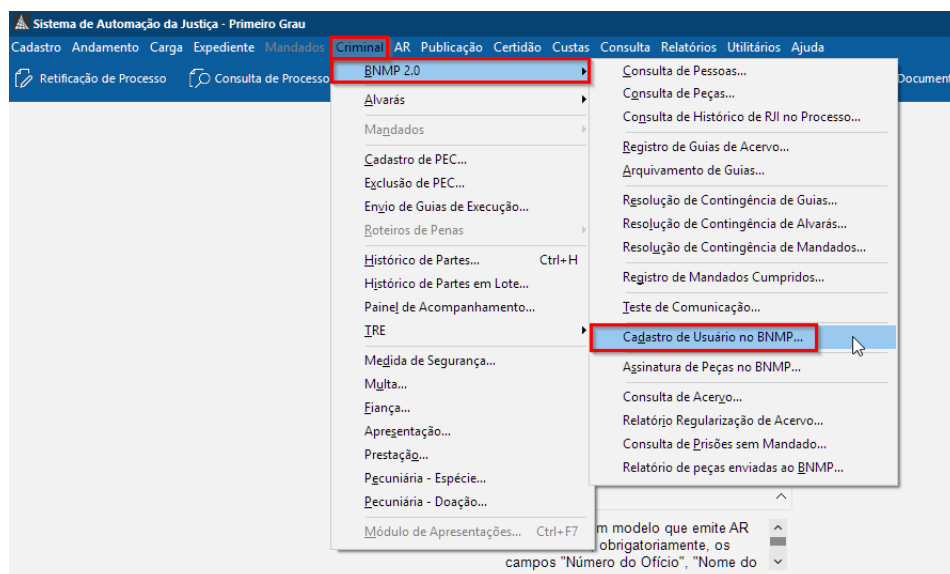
Sistema de Automação da Justiça - Primeiro Grau

Cadastro Andamento Carga Expediente Mandados Criminal AR Publicação Certidão Custas Consulta Relatórios Utilitários Ajuda

Retificação de Processo Consulta de Processo Document

BNMP 2.0
Alvarás
Mandados
Cadastro de PEC...
Exclusão de PEC...
Envio de Guias de Execução...
Roteiros de Penas
Histórico de Partes... Ctrl+H
Histórico de Partes em Lote...
Painel de Acompanhamento...
TRE
Medida de Segurança...
Multa...
Fiança...
Apresentação...
Prestação...
Pecuniária - Espécie...
Pecuniária - Doação...
Módulo de Apresentações... Ctrl+F7

Consulta de Pessoas...
Consulta de Peças...
Consulta de Histórico de RJI no Processo...
Registro de Guias de Acervo...
Arquivamento de Guias...
Resolução de Contingência de Guias...
Resolução de Contingência de Alvarás...
Resolução de Contingência de Mandados...
Registro de Mandados Cumpridos...
Teste de Comunicação...
Cadastro de Usuário no BNMP...
Assinatura de Peças no BNMP...
Consulta de Acervo...
Relatório Regularização de Acervo...
Consulta de Prisões sem Mandado...
Relatório de peças enviadas ao BNMP...

m modelo que emite AR obrigatoriamente, os campos "Número do Ofício", "Nome do